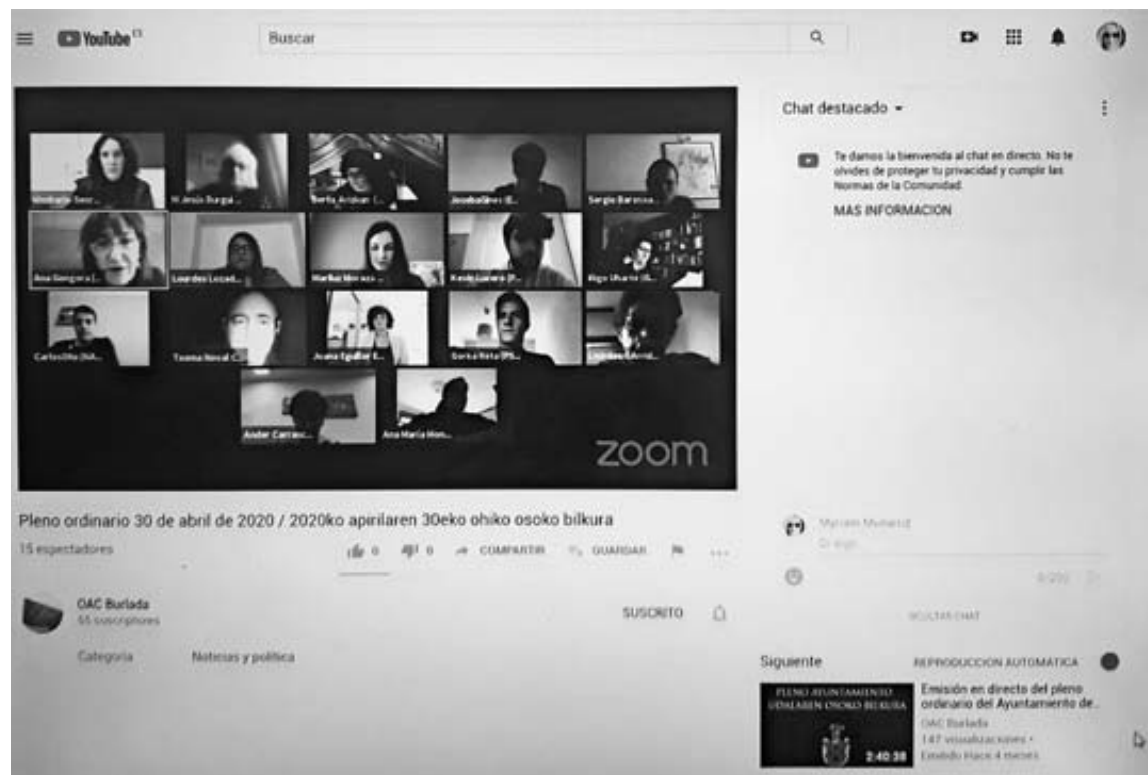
YouTube ES

Buscar

Chat destacado

Te damos la bienvenida al chat en directo. No te olvides de proteger tu privacidad y cumplir las Normas de la Comunidad.

MAS INFORMACION

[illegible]

M.Jesús Burgui...

Berta Arizkun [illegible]

Joseba Ginés (E...

Sergio Barasoa...

Ana Gongora (...

Lourdes Lozad...

Maribel Moraza ...

Koldo Lusarreta (P...

Iñigo Uharte (E...

Carlos Olite (NA...

Txema Noval C...

Joana Eguillor E...

Garbiñe Reta (PS...

Lourdes Arrizal...

Ander Carrasc...

Ana María Mon...

zoom

Pleno ordinario 30 de abril de 2020 / 2020ko apirilaren 30eko ohiko osoko bilkura

15 espectadores

0 0 COMPARTIR GUARDAR

OAC Burlada

65 suscriptores

SUSCRITO

Categoría Noticias y política

Myriam Muñariz

Di algo...

0/200

OCULTAR CHAT

Siguiente

REPRODUCCIÓN AUTOMÁTICA

PLENO AYUNTAMIENTO UDALAREN OSOKO BILKURA

2:40:38

Emisión en directo del pleno ordinario del Ayuntamiento de...

OAC Burlada

147 visualizaciones • Emitido hace 4 meses